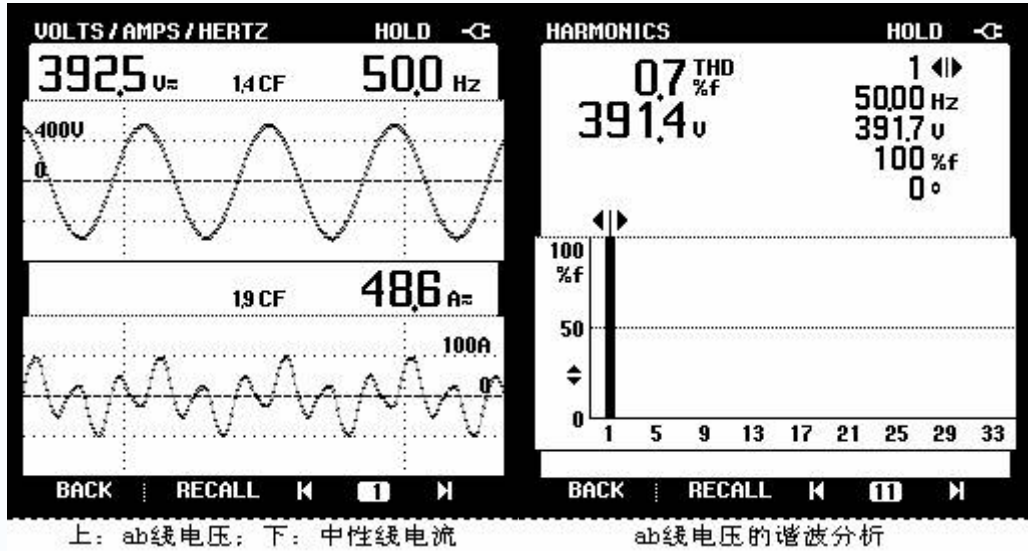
VOLTS / AMPS / HERTZ HOLD

392.5 V≂ 1.4 CF 50.0 Hz

400V

0

1.9 CF 48.6 A≂

100A

0

BACK RECALL 1

HARMONICS HOLD

0.7 THD %f

391.4 V

1

50.00 Hz

391.7 V

100 %f

0 °

100 %f

50

0

1 5 9 13 17 21 25 29 33

BACK RECALL 11

上：ab线电压；下：中性线电流

ab线电压的谐波分析